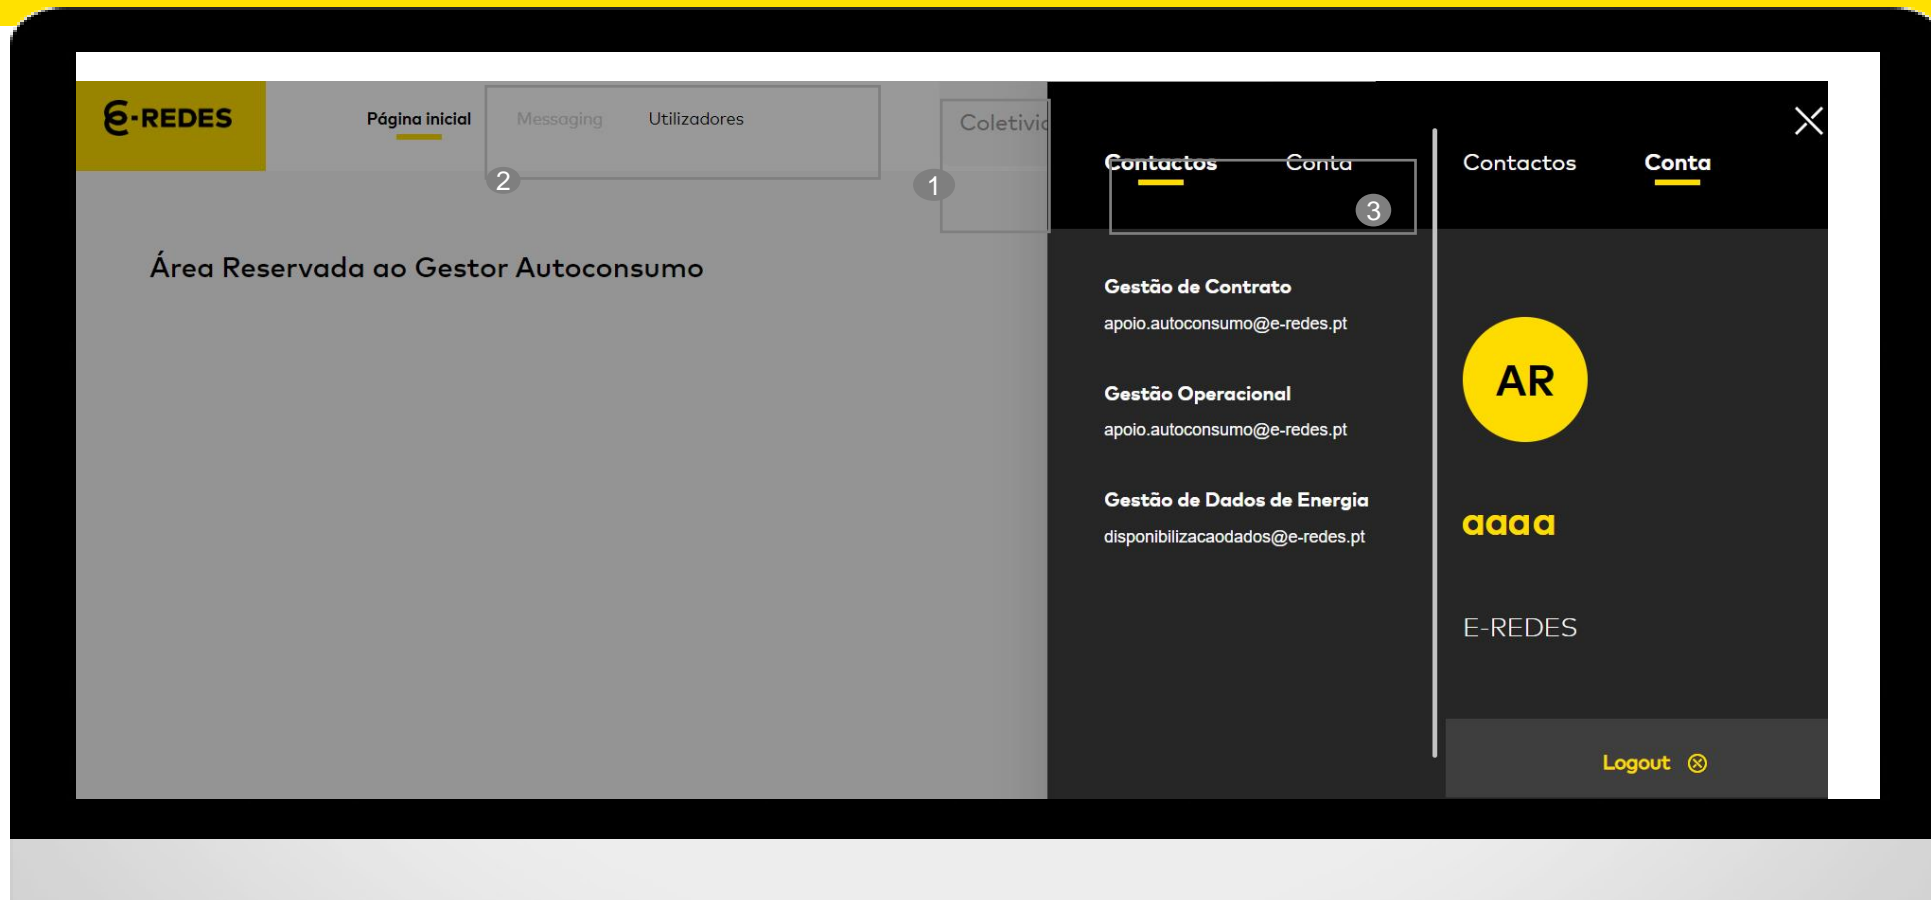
E-REDES

Página inicial

Messaging

Utilizadores

Coletivi

2

1

Área Reservada ao Gestor Autoconsumo

Contactos

Conta

3

Gestão de Contrato

apoio.autoconsumo@e-redes.pt

Gestão Operacional

apoio.autoconsumo@e-redes.pt

Gestão de Dados de Energia

disponibilizacaodados@e-redes.pt

Contactos

Conta

AR

aaaa

E-REDES

Logout ⊗